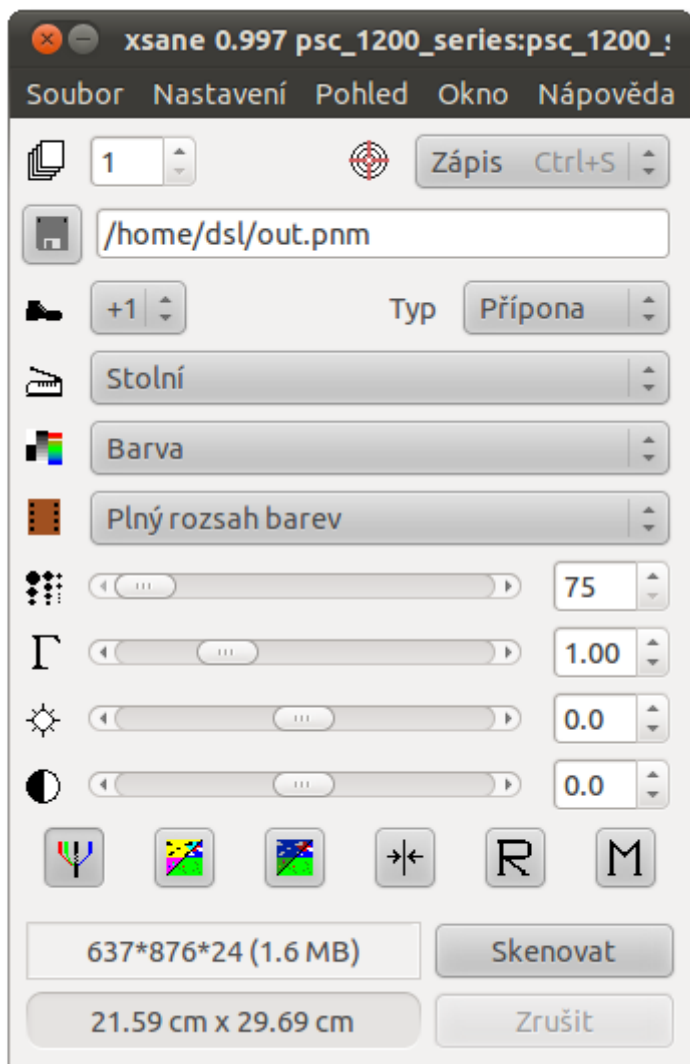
xsane 0.997 psc_1200_series:psc_1200_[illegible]

Soubor Nastavení Pohled Okno Nápověda

1

Zápis Ctrl+S

/home/dsl/out.pnm

+1

Typ Přípona

Stolní

Barva

Plný rozsah barev

75

1.00

0.0

0.0

R

M

637*876*24 (1.6 MB)

Skenovat

21.59 cm x 29.69 cm

Zrušit